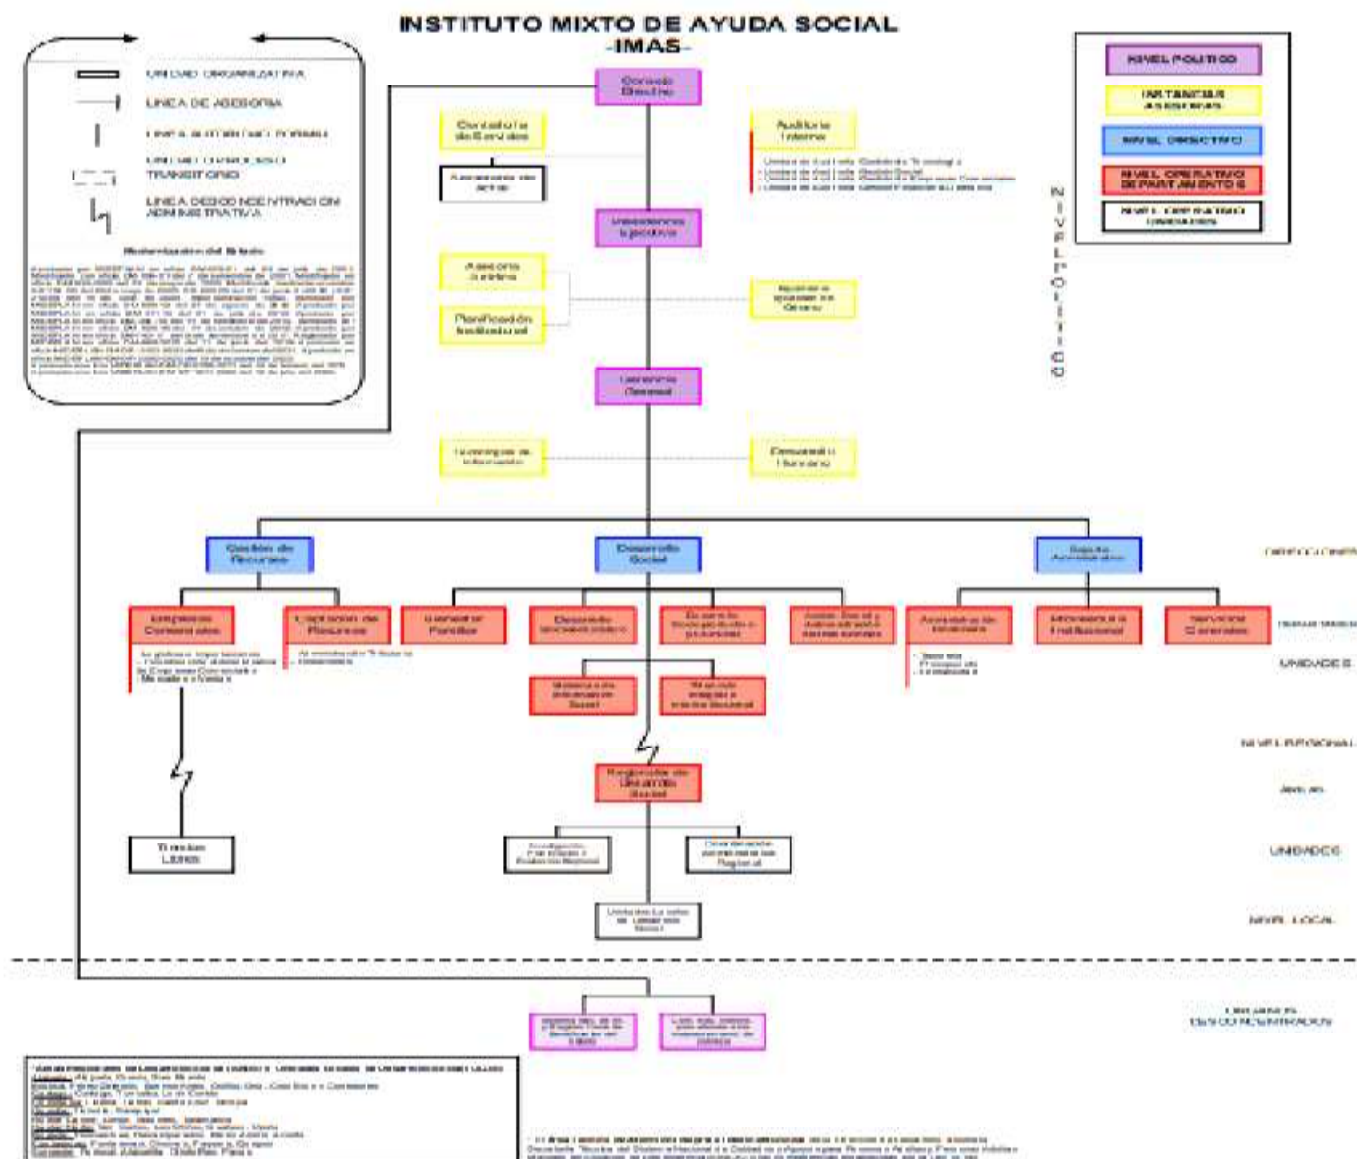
INSTITUTO MIXTO DE AYUDA SOCIAL
-IMAS-

UNIDAD ORGANIZATIVA
LINEA DE ASESORIA
LINEA AUTORIDAD FORMAL
UNIDAD O PROCESO TRANSITORIO
LINEA DESCONCENTRACION ADMINISTRATIVA

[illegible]

NIVEL POLITICO
INSTANCIAS ASESORAS
NIVEL DIRECTIVO
NIVEL OPERATIVO DEPARTAMENTOS
NIVEL OPERATIVO UNIDADES

NIVEL POLITICO

Consejo Directivo

Contraloría de Servicios

Auditoría Interna

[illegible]

Presidencia Ejecutiva

Asesoría Jurídica

Planificación Institucional

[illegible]

Gerencia General

Tecnologías de Información

Desarrollo Humano

Gestión de Recursos

Desarrollo Social

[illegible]

DIRECCIONES

Empresas Comerciales

Captación de Recursos

Bienestar Familiar

Desarrollo Socioeducativo

Desarrollo Socioproductivo

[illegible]

Administración Financiera

Proveeduría Institucional

Servicios Generales

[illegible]

UNIDADES

Sistema de Información Social

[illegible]

NIVEL REGIONAL

Regionales de Desarrollo Social

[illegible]

Tiendas Libres

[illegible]

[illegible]

UNIDADES

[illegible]

NIVEL LOCAL

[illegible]

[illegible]

ORGANOS DESCONCENTRADOS

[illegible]

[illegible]